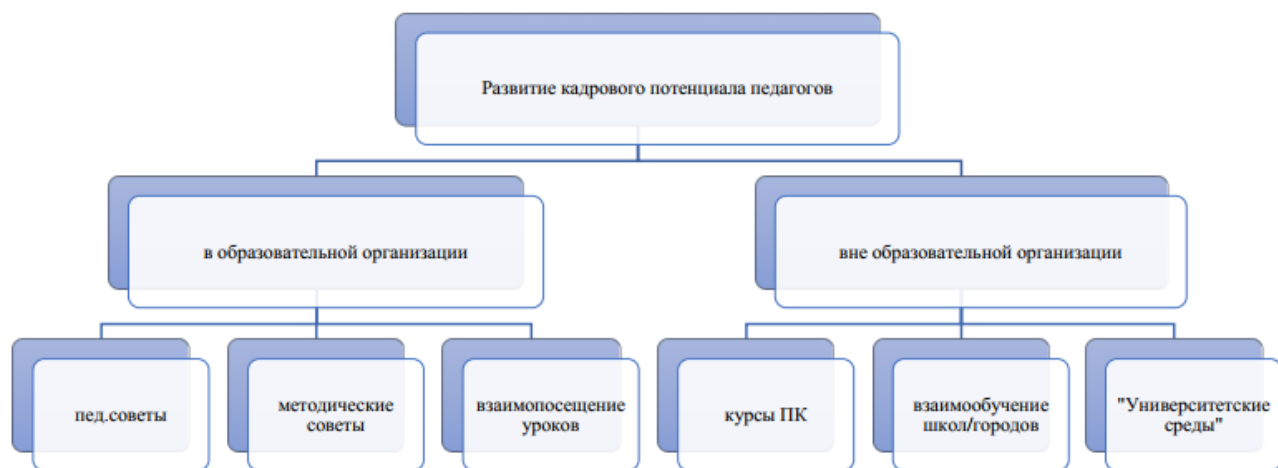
Развитие кадрового потенциала педагогов

в образовательной организации

вне образовательной организации

пед.советы

методические советы

взаимопосещение уроков

курсы ПК

взаимообучение школ/городов

"Университетские среды"